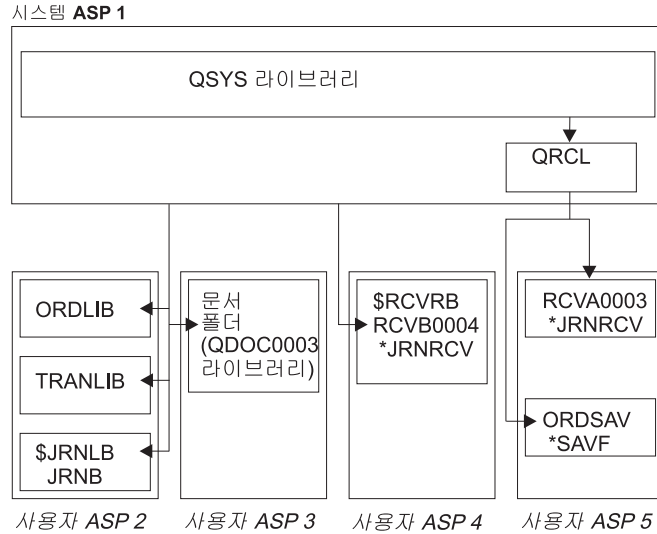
시스템 ASP 1

QSYS 라이브러리

QRCL

ORDLIB

TRANLIB

$JRNLB
JRNB

문서
폴더
(QDOC0003
라이브러리)

$RCVRB
RCVB0004
*JRNRCV

RCVA0003
*JRNRCV

ORDSAV
*SAVF

사용자 ASP 2

사용자 ASP 3

사용자 ASP 4

사용자 ASP 5